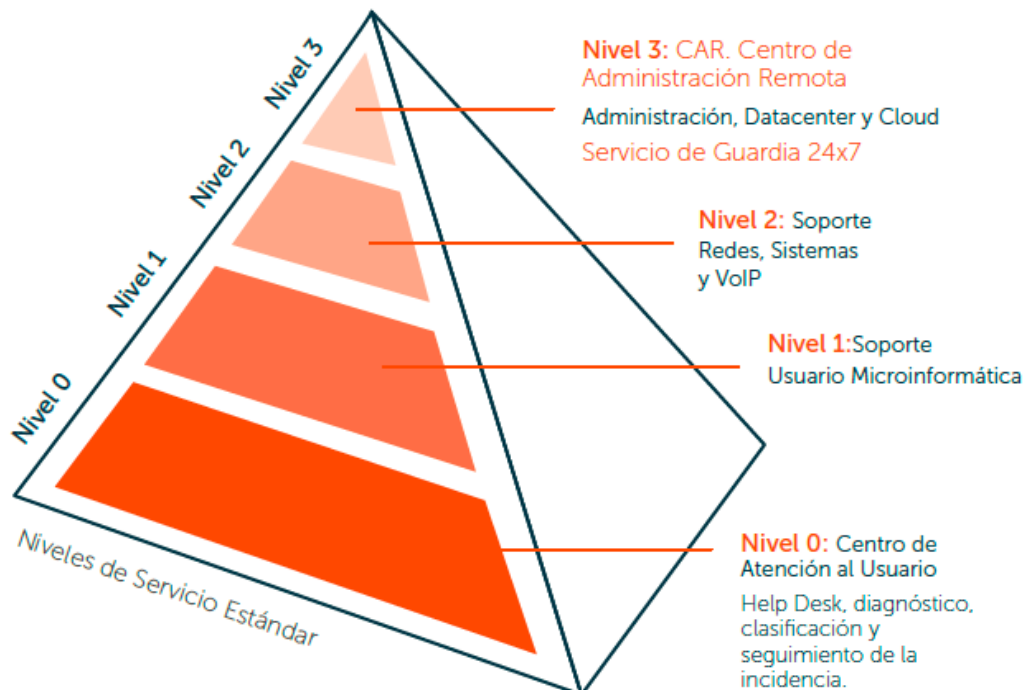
Nivel 3
Nivel 2
Nivel 1
Nivel 0

Niveles de Servicio Estándar

Nivel 3: CAR. Centro de Administración Remota

Administración, Datacenter y Cloud

Servicio de Guardia 24x7

Nivel 2: Soporte Redes, Sistemas y VoIP

Nivel 1:Soporte Usuario Microinformática

Nivel 0: Centro de Atención al Usuario

Help Desk, diagnóstico, clasificación y seguimiento de la incidencia.